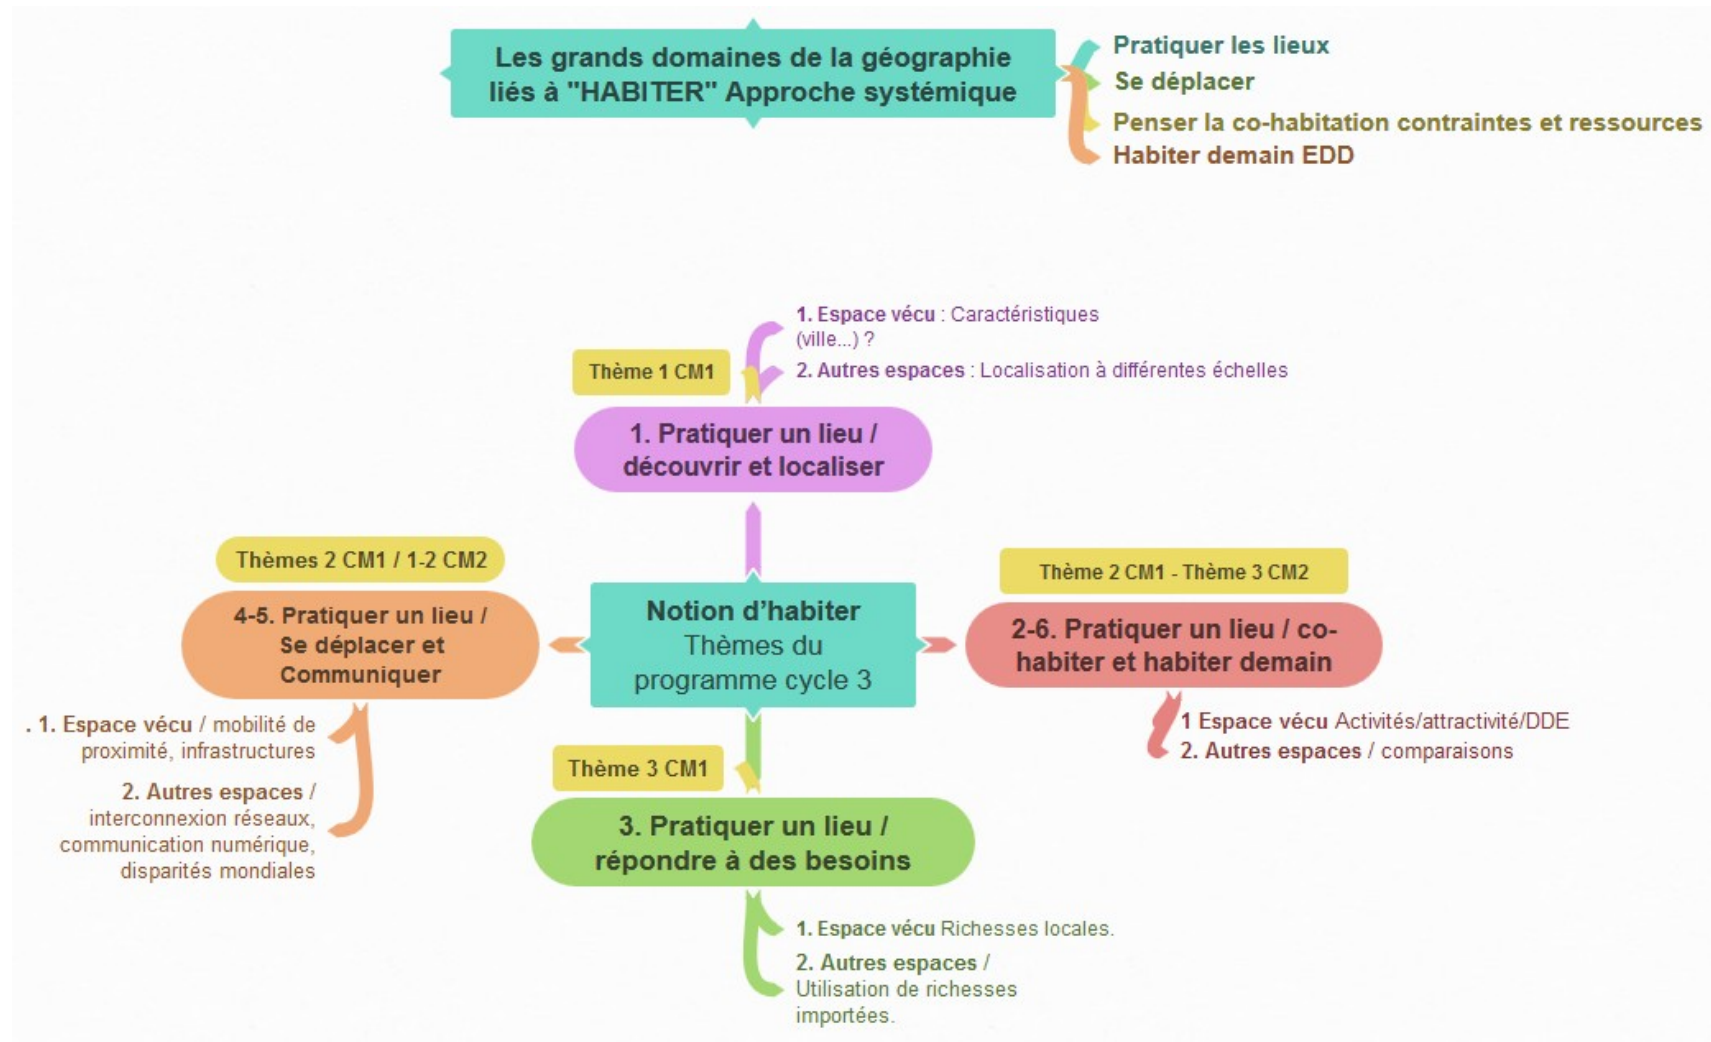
Les grands domaines de la géographie liés à "HABITER" Approche systémique

Pratiquer les lieux

Se déplacer

Penser la co-habitation contraintes et ressources

Habiter demain EDD

1. Espace vécu : Caractéristiques (ville...) ?

2. Autres espaces : Localisation à différentes échelles

Thème 1 CM1

1. Pratiquer un lieu / découvrir et localiser

Thèmes 2 CM1 / 1-2 CM2

4-5. Pratiquer un lieu / Se déplacer et Communiquer

Notion d'habiter
Thèmes du programme cycle 3

Thème 2 CM1 - Thème 3 CM2

2-6. Pratiquer un lieu / co-habiter et habiter demain

. 1. Espace vécu / mobilité de proximité, infrastructures

2. Autres espaces / interconnexion réseaux, communication numérique, disparités mondiales

1 Espace vécu Activités/attractivité/DDE

2. Autres espaces / comparaisons

Thème 3 CM1

3. Pratiquer un lieu / répondre à des besoins

1. Espace vécu Richesses locales.

2. Autres espaces / Utilisation de richesses importées.